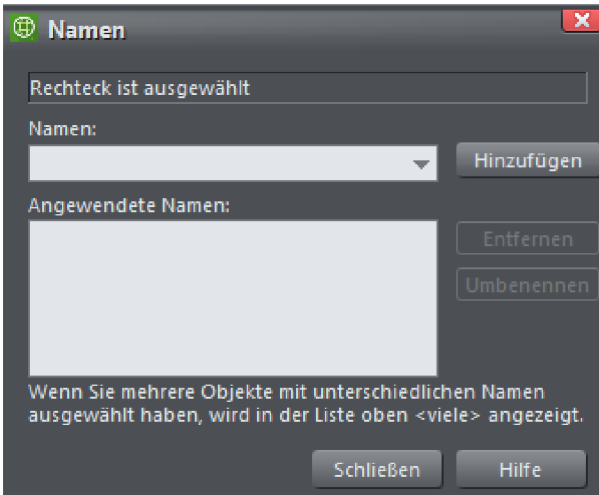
Namen

Rechteck ist ausgewählt

Namen:

Hinzufügen

Angewendete Namen:

Entfernen

Umbenennen

Wenn Sie mehrere Objekte mit unterschiedlichen Namen ausgewählt haben, wird in der Liste oben <viele> angezeigt.

Schließen

Hilfe